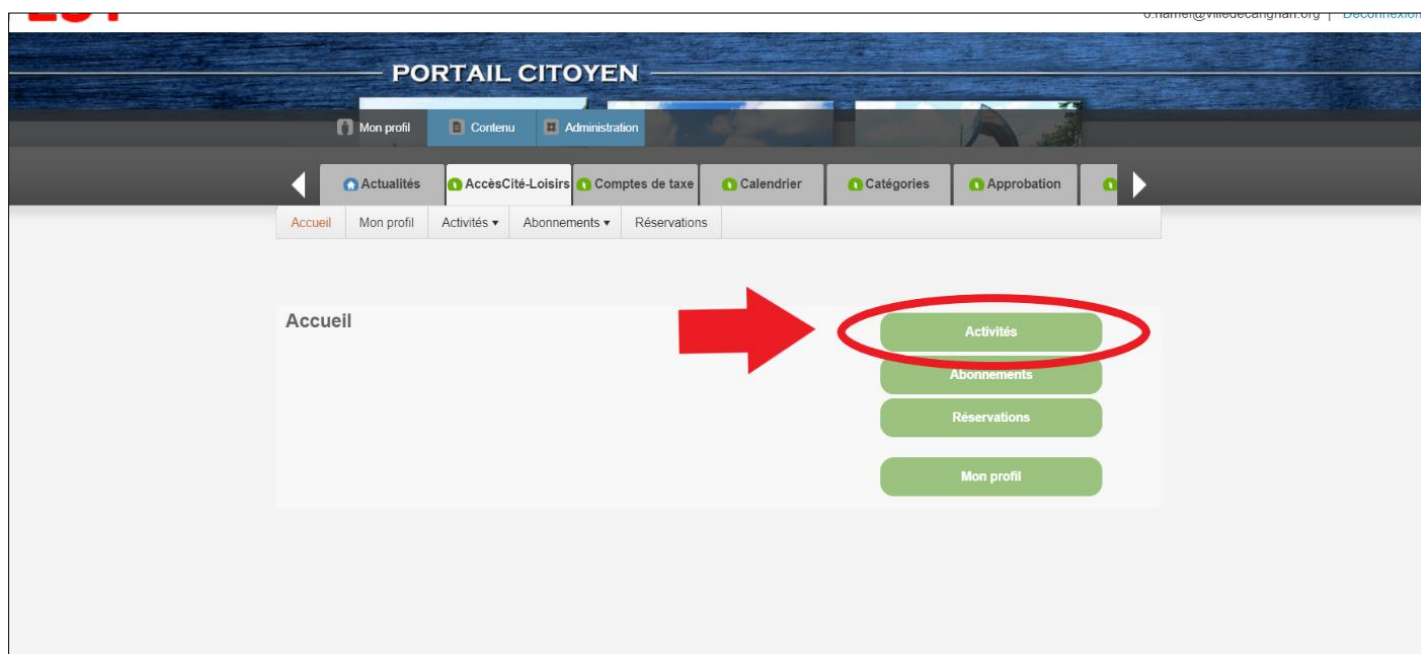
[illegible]@villedecandiac.org | Déconnexion

PORTAIL CITOYEN

Mon profil Contenu Administration

Actualités AccèsCité-Loisirs Comptes de taxe Calendrier Catégories Approbation

Accueil Mon profil Activités ▾ Abonnements ▾ Réservations

Accueil

Activités

Abonnements

Réservations

Mon profil